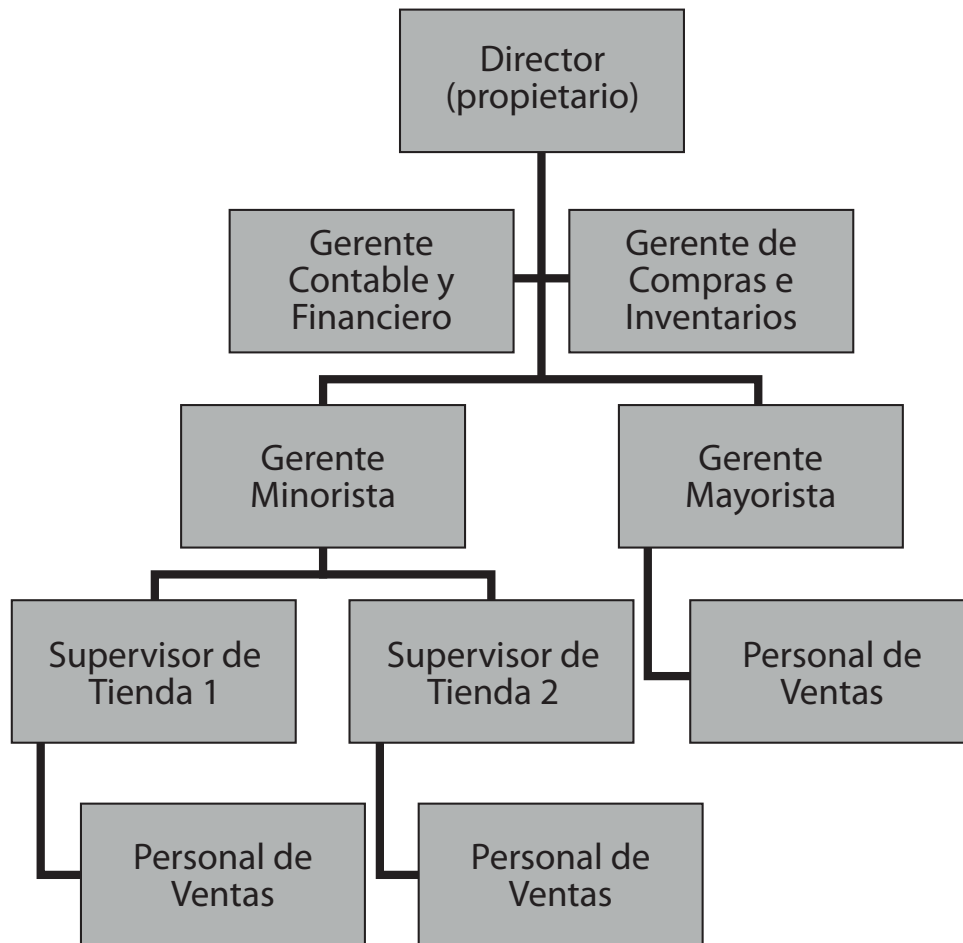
Director (propietario)

Gerente Contable y Financiero

Gerente de Compras e Inventarios

Gerente Minorista

Gerente Mayorista

Supervisor de Tienda 1

Supervisor de Tienda 2

Personal de Ventas

Personal de Ventas

Personal de Ventas